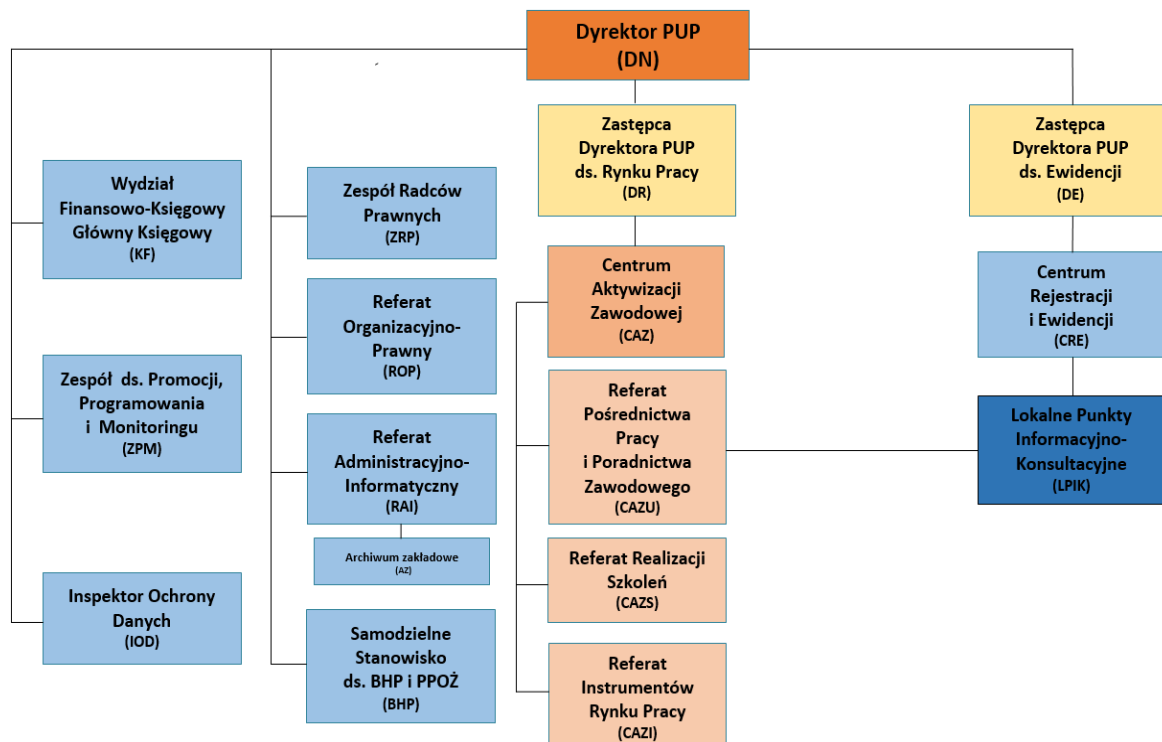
Dyrektor PUP
(DN)

Zastępca Dyrektora PUP ds. Rynku Pracy
(DR)

Zastępca Dyrektora PUP ds. Ewidencji
(DE)

Wydział Finansowo-Księgowy Główny Księgowy
(KF)

Zespół ds. Promocji, Programowania i Monitoringu
(ZPM)

Inspektor Ochrony Danych
(IOD)

Zespół Radców Prawnych
(ZRP)

Referat Organizacyjno-Prawny
(ROP)

Referat Administracyjno-Informatyczny
(RAI)

Archiwum zakładowe
(AZ)

Samodzielne Stanowisko ds. BHP i PPOŻ
(BHP)

Centrum Aktywizacji Zawodowej
(CAZ)

Referat Pośrednictwa Pracy i Poradnictwa Zawodowego
(CAZU)

Referat Realizacji Szkoleń
(CAZS)

Referat Instrumentów Rynku Pracy
(CAZI)

Centrum Rejestracji i Ewidencji
(CRE)

Lokalne Punkty Informacyjno-Konsultacyjne
(LPIK)